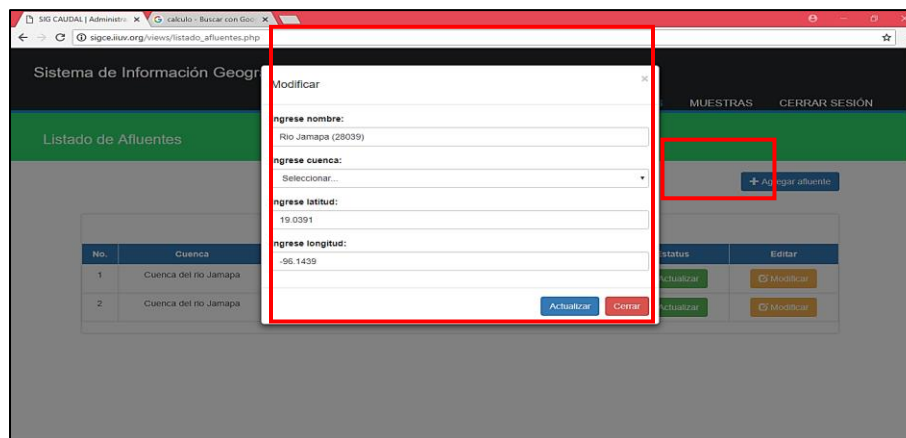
SIG CAUDAL | Administra ×
calculo - Buscar con Goo ×

sigce.iiuv.org/views/listado_afluentes.php

Sistema de Información Geogr

MUESTRAS CERRAR SESIÓN

Listado de Afluentes

+ Agregar afluente

| No. | Cuenca | Estatus | Editar |
|---|---|---|---|
| 1 | Cuenca del rio Jamapa | Actualizar | Modificar |
| 2 | Cuenca del rio Jamapa | Actualizar | Modificar |

Modificar

×

Ingrese nombre:

Rio Jamapa (28039)

Ingrese cuenca:

Seleccionar...

Ingrese latitud:

19.0391

Ingrese longitud:

-96.1439

Actualizar

Cerrar